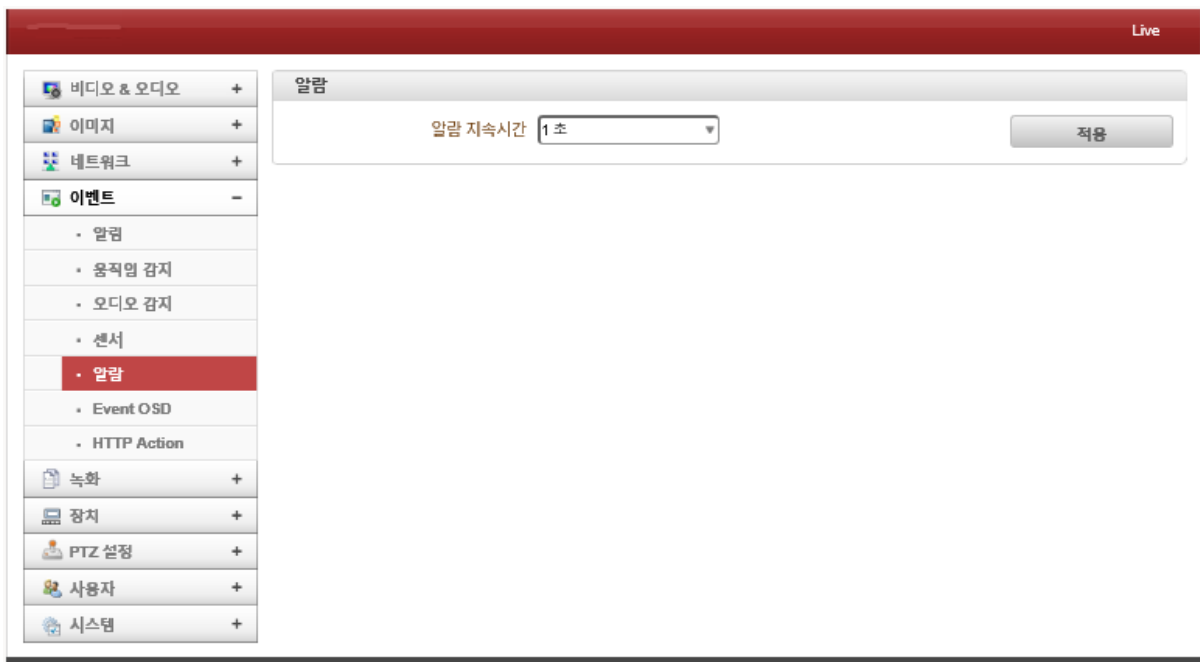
Live

비디오 & 오디오 +
이미지 +
네트워크 +
이벤트 −
· 알림
· 움직임 감지
· 오디오 감지
· 센서
· 알람
· Event OSD
· HTTP Action
녹화 +
장치 +
PTZ 설정 +
사용자 +
시스템 +

알람

알람 지속시간 1 초

적용